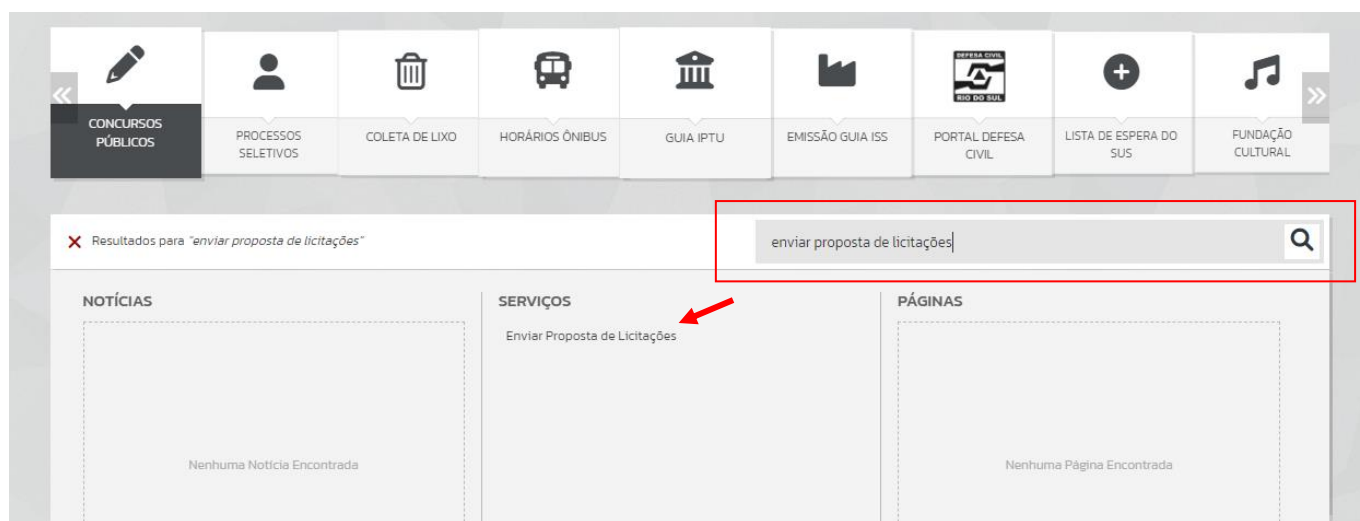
«

CONCURSOS PÚBLICOS

PROCESSOS SELETIVOS

COLETA DE LIXO

HORÁRIOS ÔNIBUS

GUIA IPTU

EMISSÃO GUIA ISS

DEFESA CIVIL
RIO DO SUL

PORTAL DEFESA CIVIL

LISTA DE ESPERA DO SUS

FUNDAÇÃO CULTURAL

»

Resultados para "enviar proposta de licitações"

enviar proposta de licitações

NOTÍCIAS

Nenhuma Notícia Encontrada

SERVIÇOS

Enviar Proposta de Licitações

PÁGINAS

Nenhuma Página Encontrada